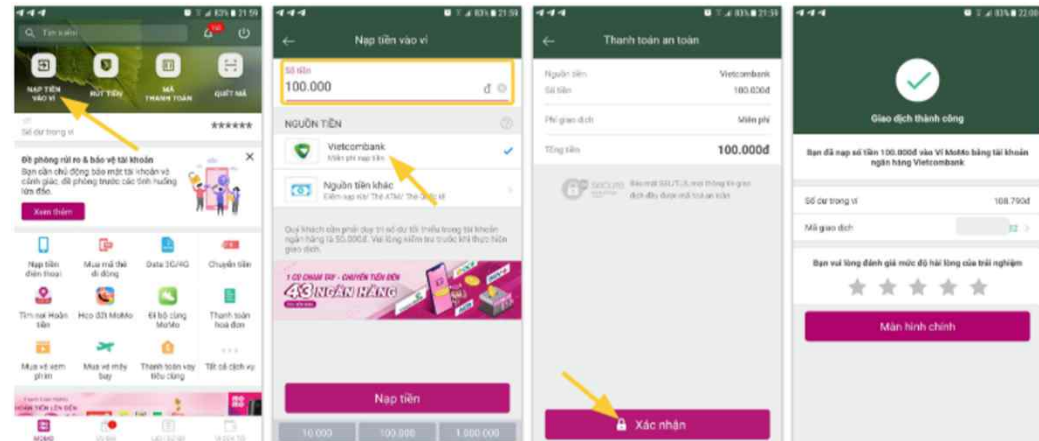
Tìm kiếm

NẠP TIỀN VÀO VÍ
RÚT TIỀN
MÃ THANH TOÁN
QUÉT MÃ

Số dư trong ví ******

Đề phòng rủi ro & bảo vệ tài khoản
Bạn cần chủ động bảo mật tài khoản và cảnh giác, đề phòng trước các tình huống lừa đảo.
Xem thêm

Nạp tiền điện thoại
Mua mã thẻ di động
Data 3G/4G
Chuyển tiền
Tìm nơi Hoàn tiền
Heo đất MoMo
Đi bộ cùng MoMo
Thanh toán hoá đơn
Mua vé xem phim
Mua vé máy bay
Thanh toán vay tiêu dùng
Tất cả dịch vụ

HOÀN TIỀN LÊN ĐẾN

MOMO

Nạp tiền vào ví

Số tiền
100.000 đ

NGUỒN TIỀN
Vietcombank
Miễn phí nạp tiền
Nguồn tiền khác
Điểm nạp tiền/ Thẻ ATM/ Thẻ quốc tế

Quý khách cần phải duy trì số dư tối thiểu trong tài khoản ngân hàng là 50.000đ. Vui lòng kiểm tra trước khi thực hiện giao dịch.

1 CÚ CHẠM TAY - CHUYỂN TIỀN ĐẾN
43 NGÂN HÀNG

Nạp tiền
10.000
100.000
1.000.000

Thanh toán an toàn

Nguồn tiền Vietcombank
Số tiền 100.000đ
Phí giao dịch Miễn phí
Tổng tiền 100.000đ

SECURE
Bảo mật SSL/TLS, mọi thông tin giao dịch đều được mã hoá an toàn

Xác nhận

Giao dịch thành công

Bạn đã nạp số tiền 100.000đ vào Ví MoMo bằng tài khoản ngân hàng Vietcombank

Số dư trong ví 108.790đ
Mã giao dịch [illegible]32

Bạn vui lòng đánh giá mức độ hài lòng của trải nghiệm

Màn hình chính